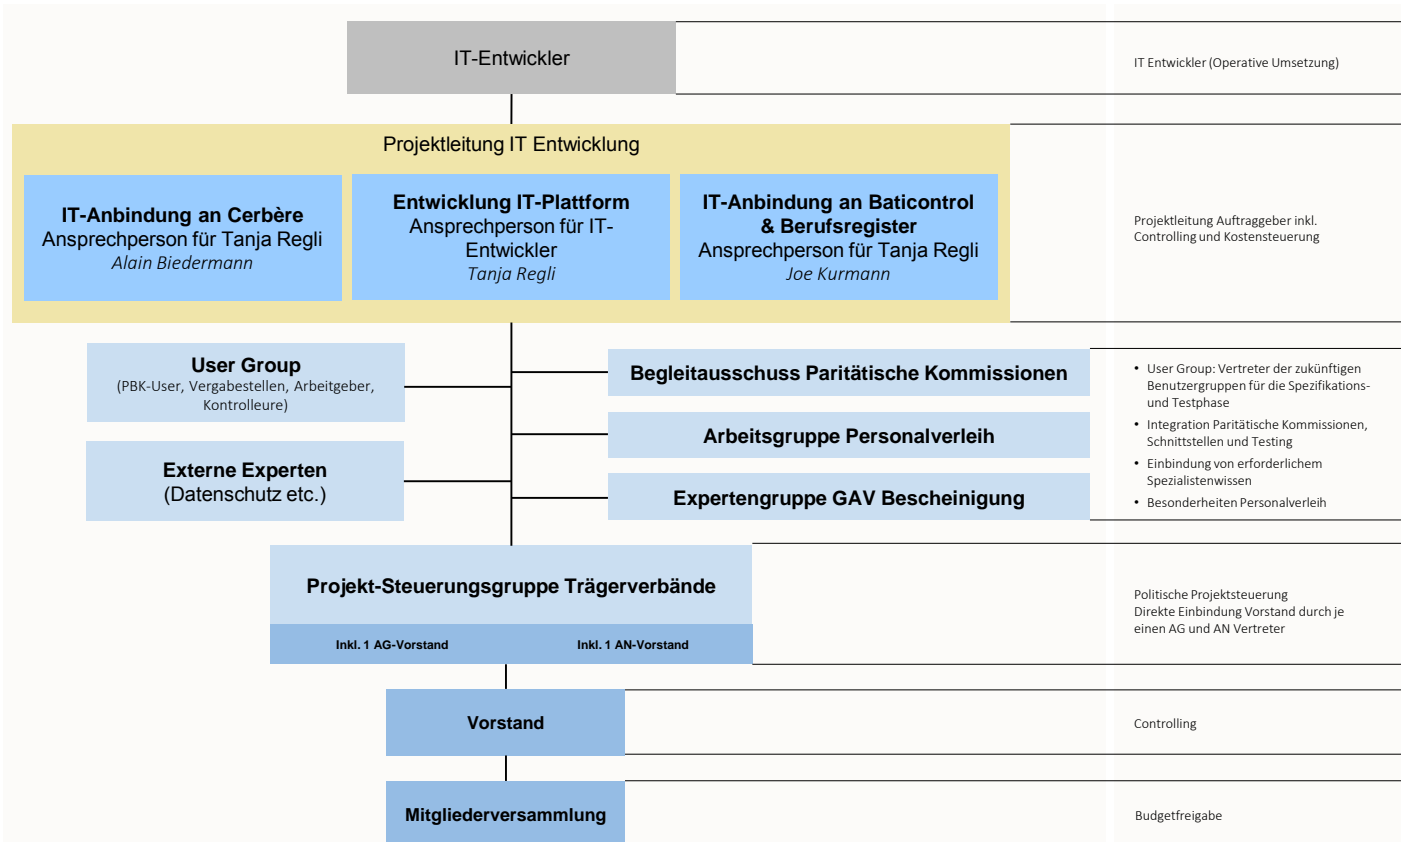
IT-Entwickler

IT Entwickler (Operative Umsetzung)

Projektleitung IT Entwicklung

**IT-Anbindung an Cerbère**
Ansprechperson für Tanja Regli
*Alain Biedermann*

**Entwicklung IT-Plattform**
Ansprechperson für IT-Entwickler
*Tanja Regli*

**IT-Anbindung an Baticontrol & Berufsregister**
Ansprechperson für Tanja Regli
*Joe Kurmann*

Projektleitung Auftraggeber inkl. Controlling und Kostensteuerung

**User Group**
(PBK-User, Vergabestellen, Arbeitgeber, Kontrolleure)

**Externe Experten**
(Datenschutz etc.)

**Begleitausschuss Paritätische Kommissionen**

**Arbeitsgruppe Personalverleih**

**Expertengruppe GAV Bescheinigung**

- User Group: Vertreter der zukünftigen Benutzergruppen für die Spezifikations- und Testphase
- Integration Paritätische Kommissionen, Schnittstellen und Testing
- Einbindung von erforderlichem Spezialistenwissen
- Besonderheiten Personalverleih

**Projekt-Steuerungsgruppe Trägerverbände**

Inkl. 1 AG-Vorstand

Inkl. 1 AN-Vorstand

Politische Projektsteuerung
Direkte Einbindung Vorstand durch je einen AG und AN Vertreter

**Vorstand**

Controlling

**Mitgliederversammlung**

Budgetfreigabe